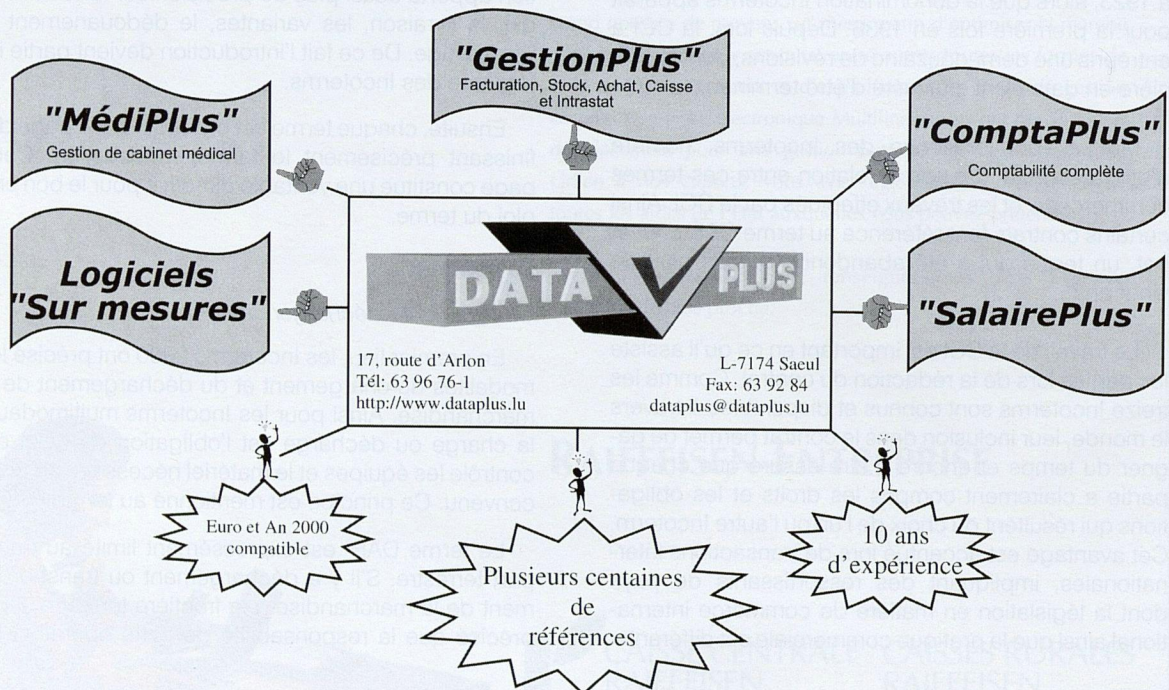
"GestionPlus"
Facturation, Stock, Achat, Caisse et Intrastat

"MédiPlus"
Gestion de cabinet médical

"ComptaPlus"
Comptabilité complète

Logiciels "Sur mesures"

DATA PLUS

"SalairePlus"

17, route d'Arlon
Tél: 63 96 76-1
http://www.dataplus.lu

L-7174 Saeul
Fax: 63 92 84
dataplus@dataplus.lu

Euro et An 2000 compatible

Plusieurs centaines de références

10 ans d'expérience